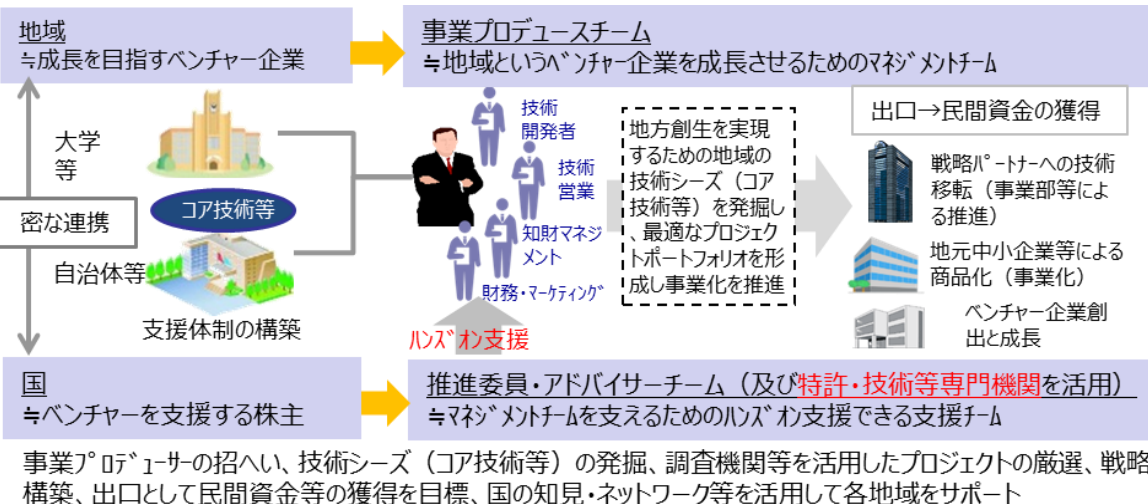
地域
≒成長を目指すベンチャー企業

事業プロデュースチーム
≒地域というベンチャー企業を成長させるためのマネジメントチーム

大学等

コア技術等

密な連携

自治体等

支援体制の構築

技術開発者

技術営業

知財マネジメント

財務・マーケティング

ハンズオン支援

地方創生を実現するための地域の技術シーズ（コア技術等）を発掘し、最適なプロジェクトポートフォリオを形成し事業化を推進

出口→民間資金の獲得

戦略パートナーへの技術移転（事業部等による推進）

地元中小企業等による商品化（事業化）

ベンチャー企業創出と成長

国
≒ベンチャーを支援する株主

推進委員・アドバイサーチーム（及び特許・技術等専門機関を活用）
≒マネジメントチームを支えるためのハンズオン支援できる支援チーム

事業プロデューサーの招へい、技術シーズ（コア技術等）の発掘、調査機関等を活用したプロジェクトの厳選、戦略構築、出口として民間資金等の獲得を目標、国の知見・ネットワーク等を活用して各地域をサポート